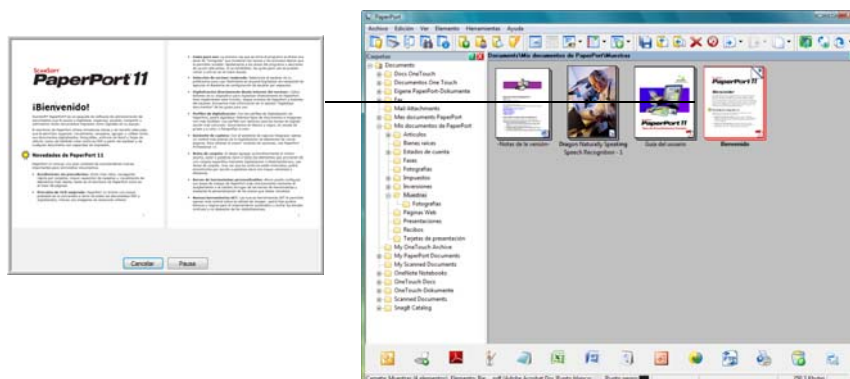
ScanSoft
PaperPort 11

¡Bienvenido!

Novedades de PaperPort 11

Cancelar
Pausa

PaperPort
Archivo Edición Ver Elemento Herramientas Ayuda

Carpetas
Documentos\Mis documentos de PaperPort\Muestras

Documents
Docs OneTouch
Documentos One Touch
Eigene PaperPort-Dokumente
Fax
Mail Attachments
Mes document PaperPort
Mis documentos de PaperPort
Artículos
Bienes raíces
Estados de cuenta
Faxes
Fotografías
Impuestos
Inversiones
Muestras
Fotografías
Páginas Web
Presentaciones
Recibos
Tarjetas de presentación
My OneTouch Archive
My PaperPort Documents
My Scanned Documents
OneNote Notebooks
OneTouch Docs
OneTouch-Dokumente
Scanned Documents
SnagIt Catalog

Notas de la versión
Dragon Naturally Speaking Speech Recognition - 1
Guía del usuario
Bienvenido

PaperPort 11